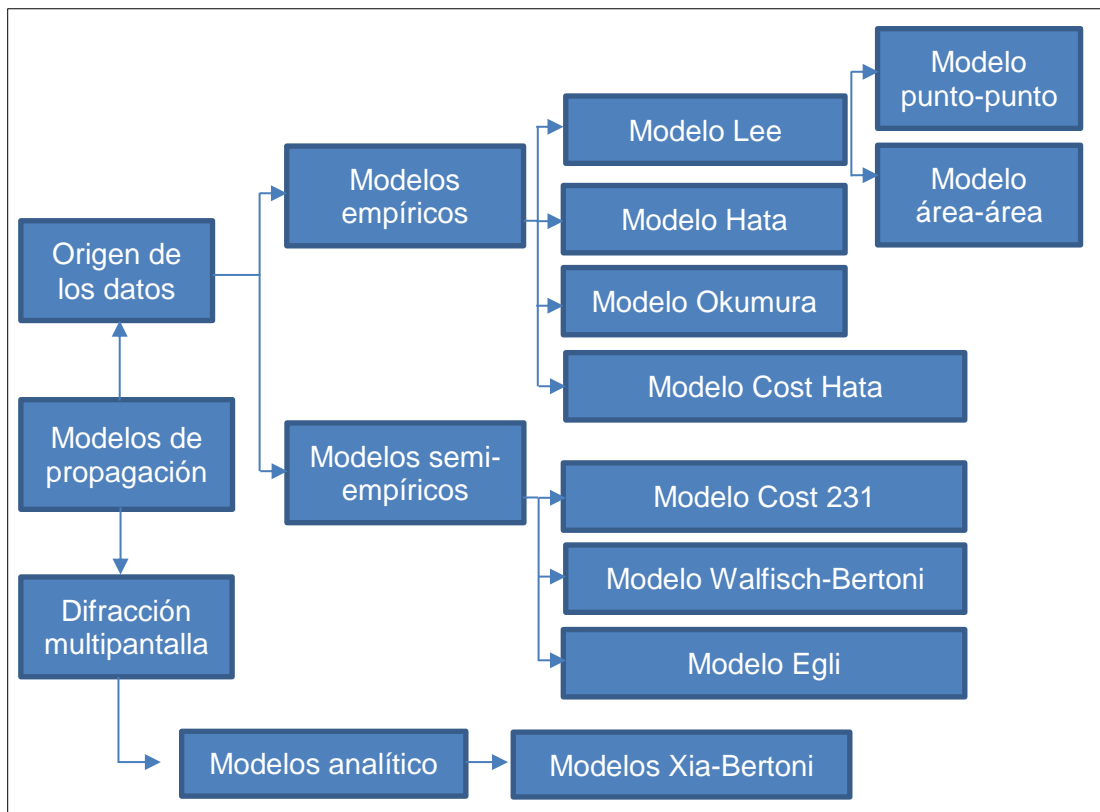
Modelos de propagación

Origen de los datos

Modelos empíricos

Modelo Lee

Modelo punto-punto

Modelo área-área

Modelo Hata

Modelo Okumura

Modelo Cost Hata

Modelos semi-empíricos

Modelo Cost 231

Modelo Walfisch-Bertoni

Modelo Egli

Difracción multipantalla

Modelos analítico

Modelos Xia-Bertoni